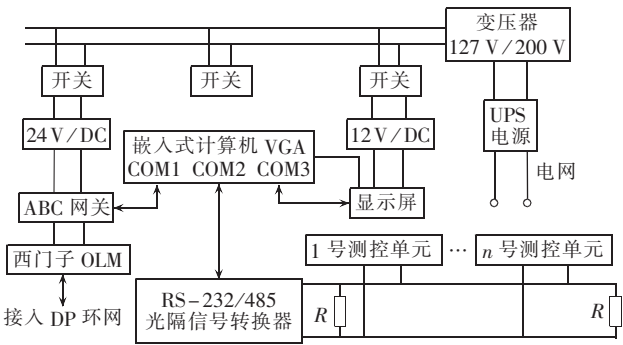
变压器
127 V / 200 V

开关
开关
开关

24 V / DC
嵌入式计算机 VGA
COM1 COM2 COM3
12 V / DC

UPS
电源

电网

ABC 网关
显示屏

西门子 OLM

1 号测控单元 … $n$ 号测控单元

接入 DP 环网

RS-232/485
光隔信号转换器

$R$
$R$